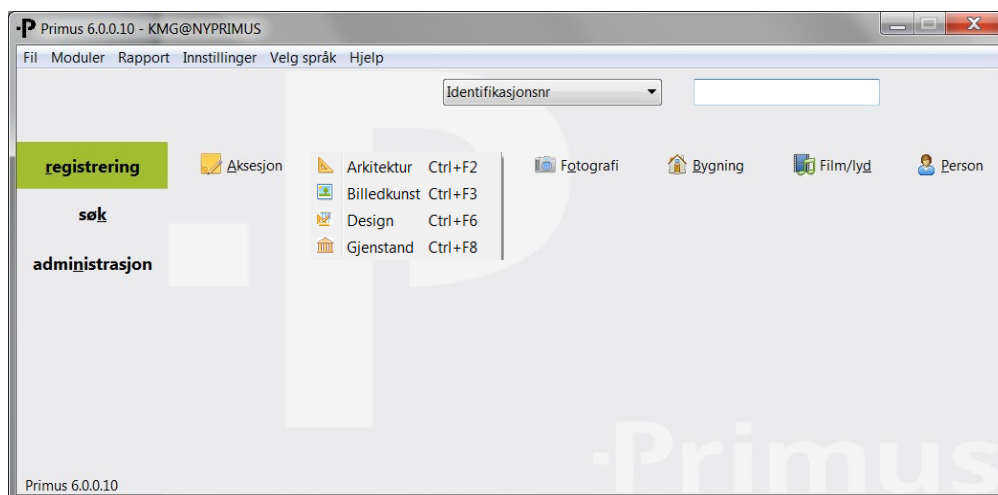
Primus 6.0.0.10 - KMG@NYPRIMUS

Fil Moduler Rapport Innstillinger Velg språk Hjelp

Identifikasjonsnr

registrering

søk

administrasjon

Aksesjon

Arkitektur Ctrl+F2
Billedkunst Ctrl+F3
Design Ctrl+F6
Gjenstand Ctrl+F8

Fotografi

Bygning

Film/lyd

Person

Primus

Primus 6.0.0.10